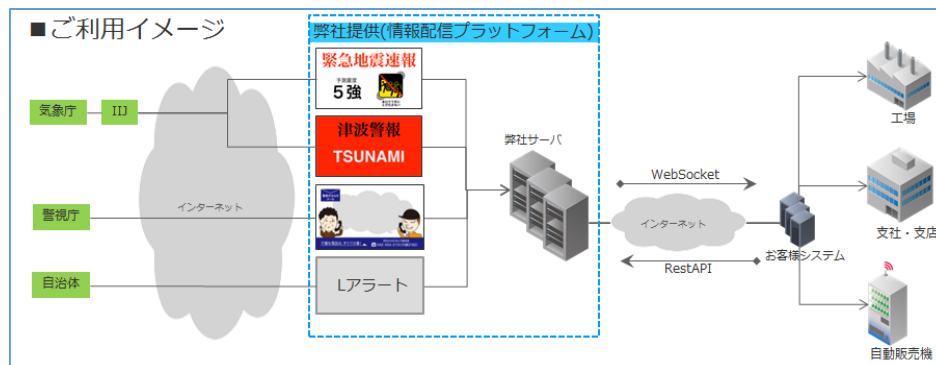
■ご利用イメージ

弊社提供(情報配信プラットフォーム)

緊急地震速報
予測震度
5強

津波警報
TSUNAMI

Lアラート

気象庁
IIJ
警視庁
自治体

インターネット

弊社サーバ

WebSocket
インターネット
RestAPI

お客様システム

工場
支社・支店
自動販売機